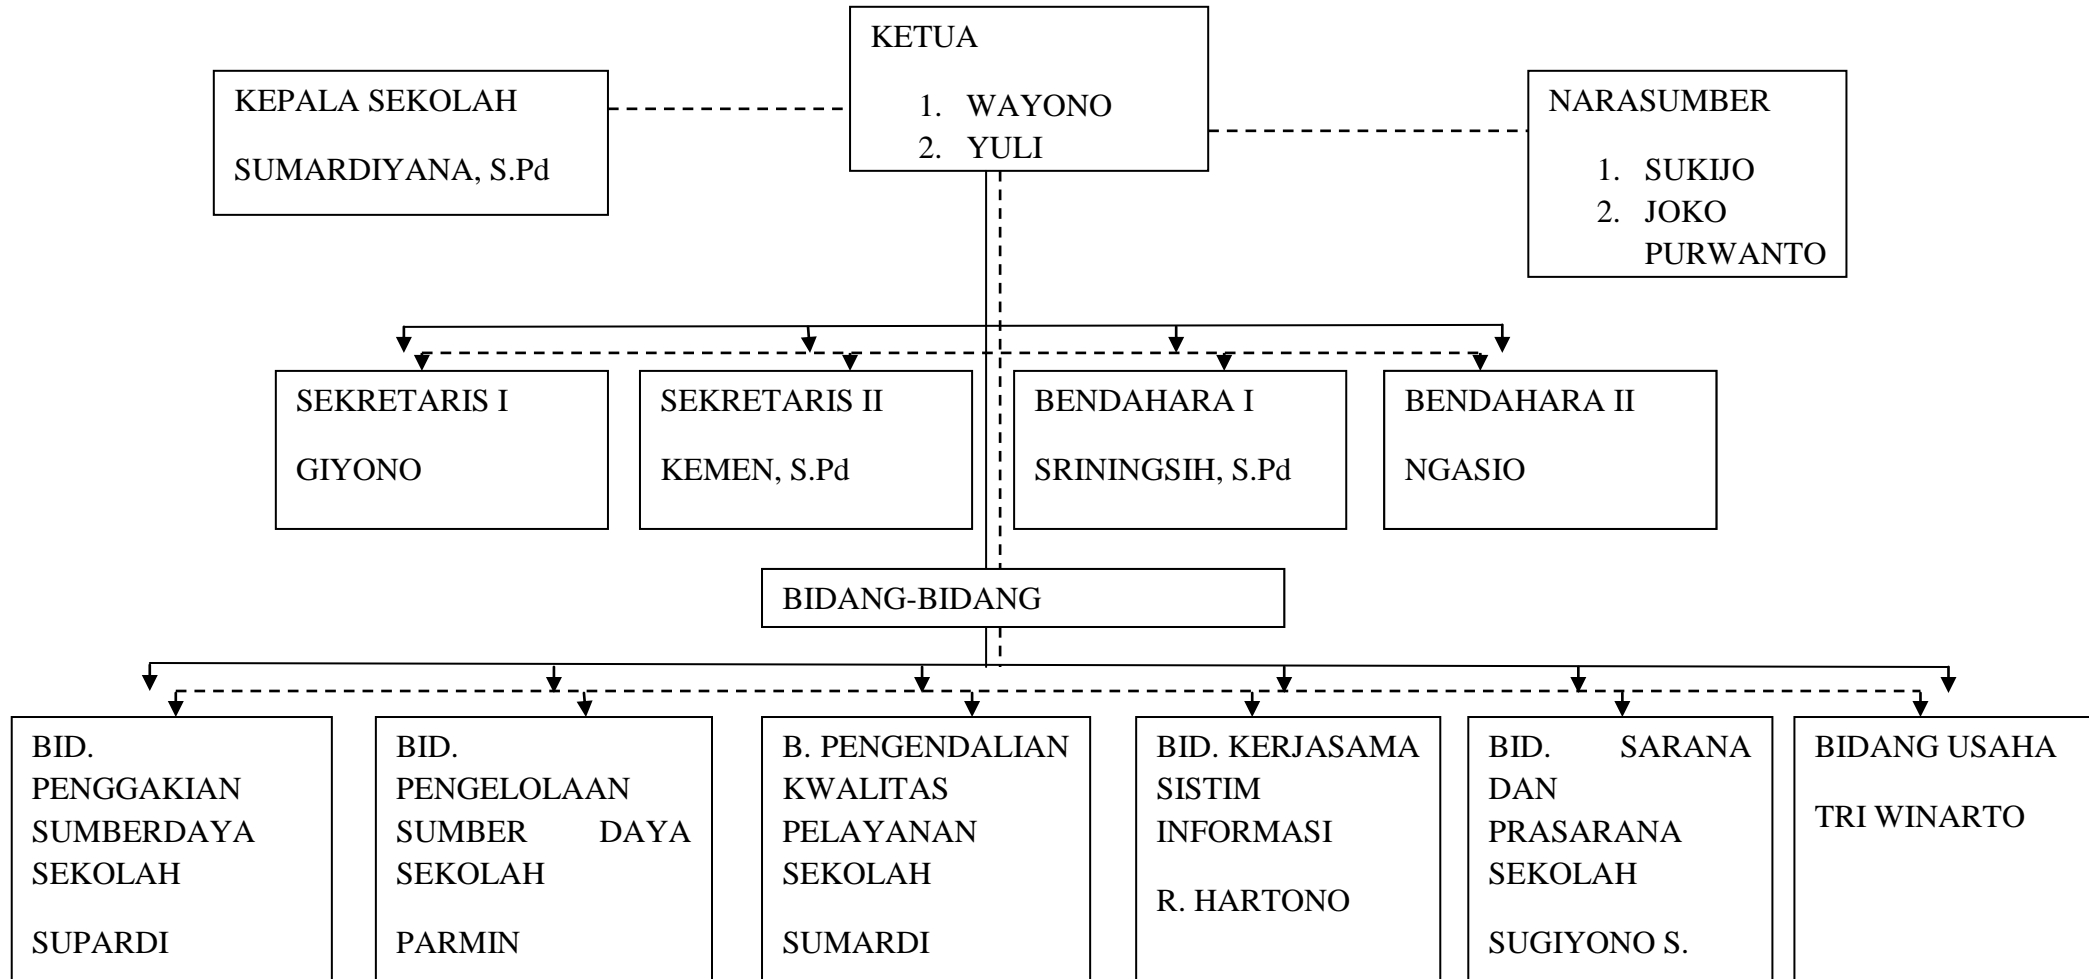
KETUA

1. WAYONO
2. YULI

KEPALA SEKOLAH

SUMARDIYANA, S.Pd

NARASUMBER

1. SUKIJO
2. JOKO PURWANTO

SEKRETARIS I

GIYONO

SEKRETARIS II

KEMEN, S.Pd

BENDAHARA I

SRININGSIH, S.Pd

BENDAHARA II

NGASIO

BIDANG-BIDANG

BID. PENGGAKIAN SUMBERDAYA SEKOLAH

SUPARDI

BID. PENGELOLAAN SUMBER DAYA SEKOLAH

PARMIN

B. PENGENDALIAN KWALITAS PELAYANAN SEKOLAH

SUMARDI

BID. KERJASAMA SISTIM INFORMASI

R. HARTONO

BID. SARANA DAN PRASARANA SEKOLAH

SUGIYONO S.

BIDANG USAHA

TRI WINARTO